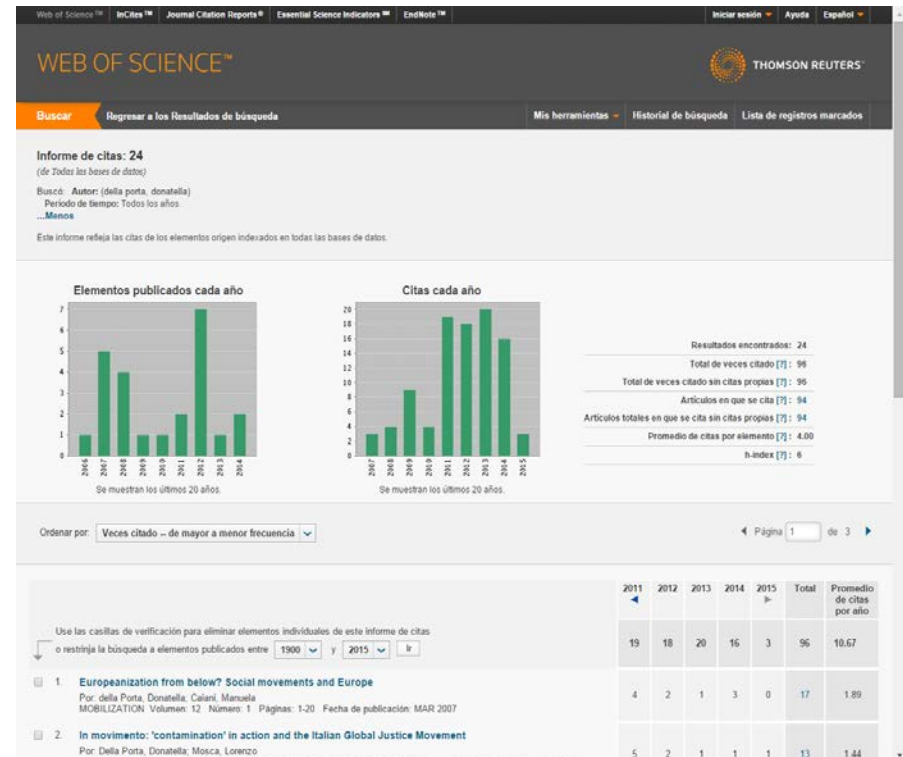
Web of Science™ InCites™ Journal Citation Reports® Essential Science Indicators℠ EndNote™ Iniciar sesión Ayuda Español

WEB OF SCIENCE™

THOMSON REUTERS

Buscar Regresar a los Resultados de búsqueda Mis herramientas Historial de búsqueda Lista de registros marcados

Informe de citas: 24
(de Todas las bases de datos)

Buscó: Autor: (della porta, donatella)
Período de tiempo: Todos los años.
...Menos

Este informe refleja las citas de los elementos origen indexados en todas las bases de datos.

Elementos publicados cada año

7 6 5 4 3 2 1 0

2006 2007 2008 2009 2010 2011 2012 2013 2014

Se muestran los últimos 20 años.

Citas cada año

20 18 16 14 12 10 8 6 4 2 0

2007 2008 2009 2010 2011 2012 2013 2014 2015

Se muestran los últimos 20 años.

Resultados encontrados: 24
Total de veces citado [?]: 96
Total de veces citado sin citas propias [?]: 96
Artículos en que se cita [?]: 94
Artículos totales en que se cita sin citas propias [?]: 94
Promedio de citas por elemento [?]: 4.00
h-index [?]: 6

Ordenar por: Veces citado -- de mayor a menor frecuencia

Página 1 de 3

| | 2011 | 2012 | 2013 | 2014 | 2015 | Total | Promedio de citas por año |
|---|---|---|---|---|---|---|---|
| Use las casillas de verificación para eliminar elementos individuales de este informe de citas o restrinja la búsqueda a elementos publicados entre 1900 y 2015 Ir | 19 | 18 | 20 | 16 | 3 | 96 | 10.67 |
| 1. Europeanization from below? Social movements and Europe Por: della Porta, Donatella; Caiani, Manuela MOBILIZATION Volumen: 12 Número: 1 Páginas: 1-20 Fecha de publicación: MAR 2007 | 4 | 2 | 1 | 3 | 0 | 17 | 1.89 |
| 2. In movimento: 'contamination' in action and the Italian Global Justice Movement Por: Della Porta, Donatella; Mosca, Lorenzo | 5 | 2 | 1 | 1 | 1 | 13 | 1.44 |